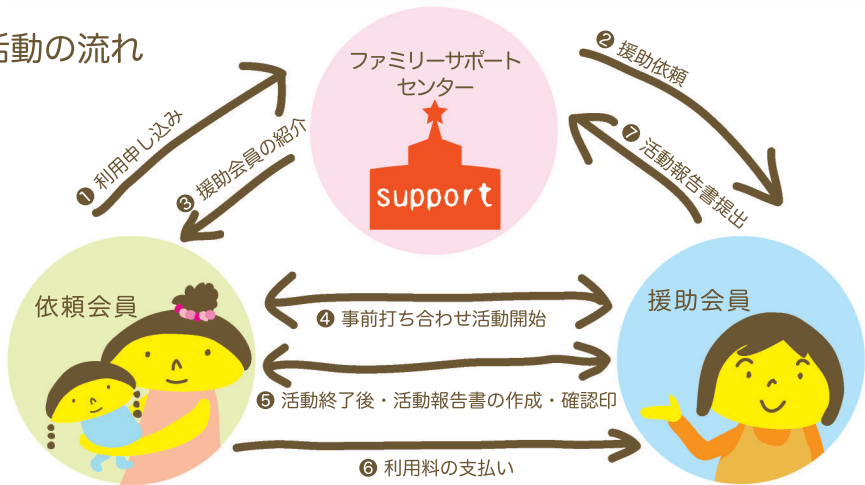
活動の流れ

ファミリーサポートセンター

support

❶ 利用申し込み

❷ 援助依頼

❸ 援助会員の紹介

❼ 活動報告書提出

依頼会員

援助会員

❹ 事前打ち合わせ活動開始

❺ 活動終了後・活動報告書の作成・確認印

❻ 利用料の支払い